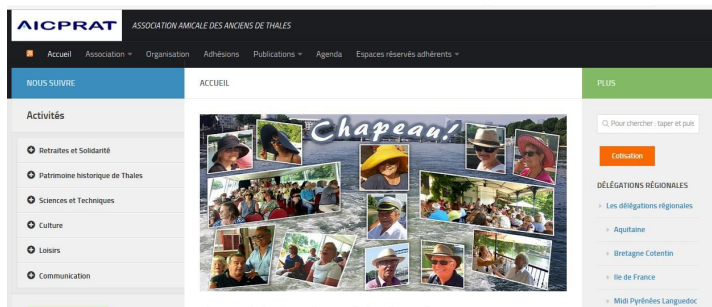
AICPRAT ASSOCIATION AMICALE DES ANCIENS DE THALES

Accueil Association Organisation Adhésions Publications Agenda Espaces réservés adhérents

NOUS SUIVRE

Activités

Retraites et Solidarité

Patrimoine historique de Thales

Sciences et Techniques

Culture

Loisirs

Communication

ACCUEIL

Chapeau!

PLUS

Pour chercher : taper et pu

Cotisation

DÉLÉGATIONS RÉGIONALES

Les délégations régionales

Aquitaine

Bretagne Cotentin

Ile de France

Midi Pyrénées Languedoc